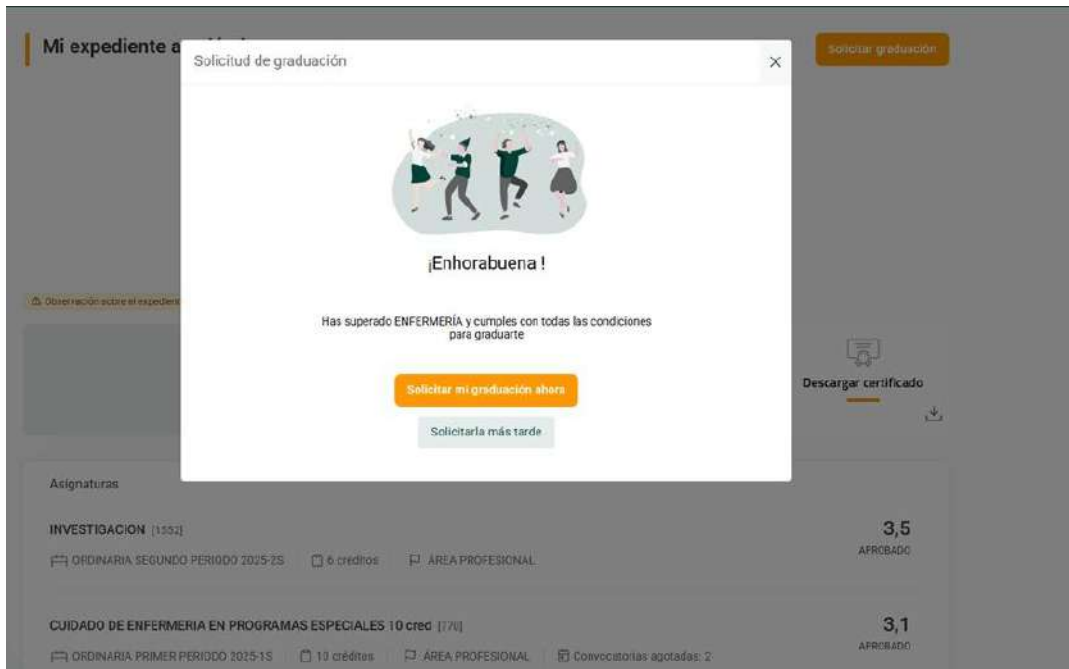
Mi expediente a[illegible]

Solicitar graduación

Solicitud de graduación

×

¡Enhorabuena !

Has superado ENFERMERÍA y cumples con todas las condiciones para graduarte

Solicitar mi graduación ahora

Solicitarla más tarde

Observación sobre el expedien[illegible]

Descargar certificado

Asignaturas

INVESTIGACION [1552]

ORDINARIA SEGUNDO PERIODO 2025-2S | 6 créditos | ÁREA PROFESIONAL

3,5
APROBADO

CUIDADO DE ENFERMERIA EN PROGRAMAS ESPECIALES 10 cred [770]

ORDINARIA PRIMER PERIODO 2025-1S | 10 créditos | ÁREA PROFESIONAL | Convocatorias agotadas: 2

3,1
APROBADO